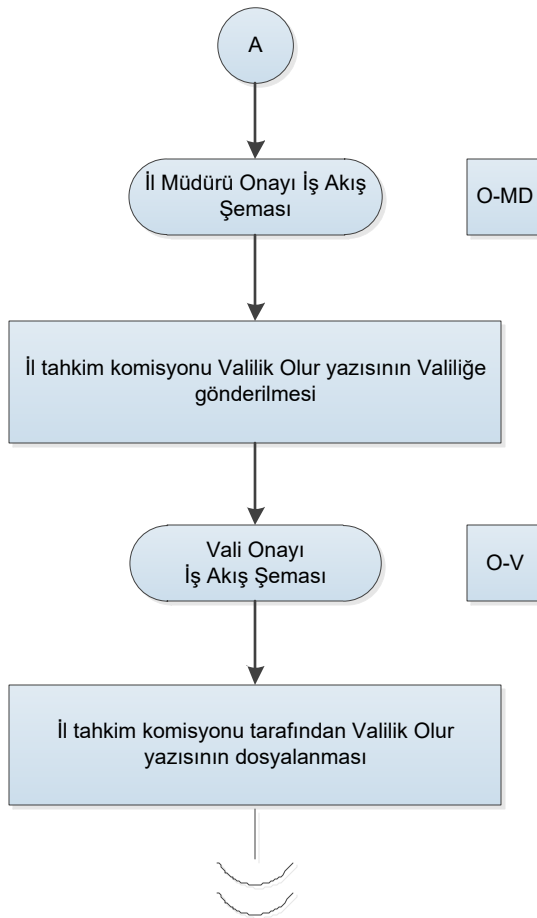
A

İl Müdürü Onayı İş Akış Şeması

O-MD

İl tahkim komisyonu Valilik Olur yazısının Valiliğe gönderilmesi

Vali Onayı İş Akış Şeması

O-V

İl tahkim komisyonu tarafından Valilik Olur yazısının dosyalanması